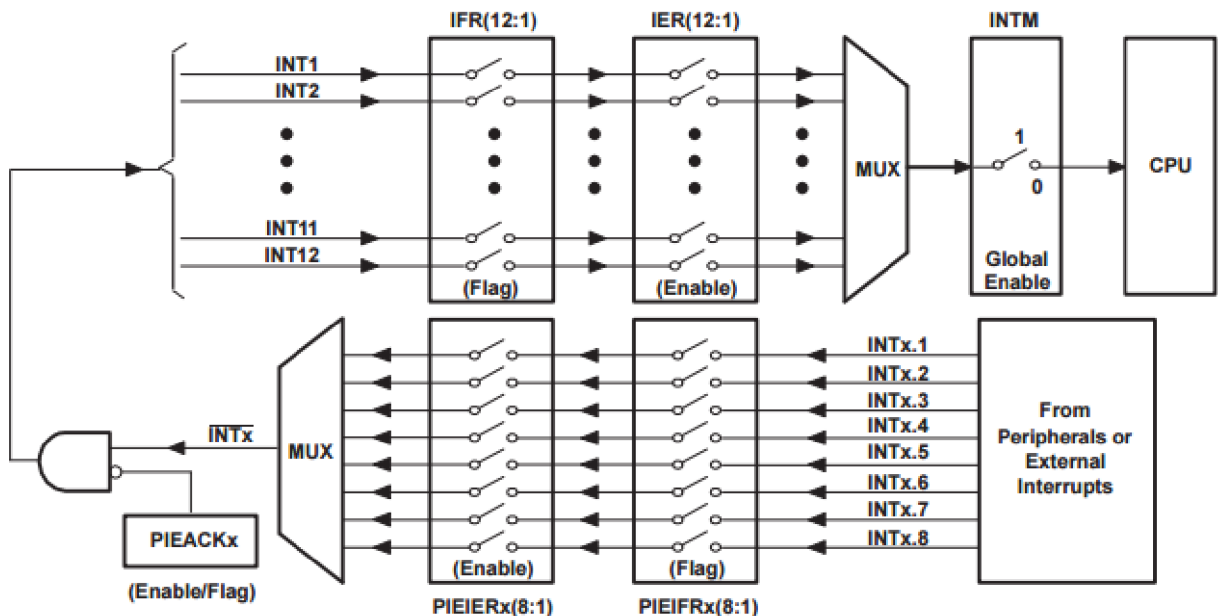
IFR(12:1)

IER(12:1)

INTM

INT1

INT2

INT11

INT12

MUX

1

0

CPU

Global Enable

(Flag)

(Enable)

INTx.1

INTx.2

INTx.3

INTx.4

INTx.5

INTx.6

INTx.7

INTx.8

From Peripherals or External Interrupts

$\overline{INTx}$

MUX

PIEACKx

(Enable/Flag)

(Enable)

(Flag)

PIEIERx(8:1)

PIEIFRx(8:1)